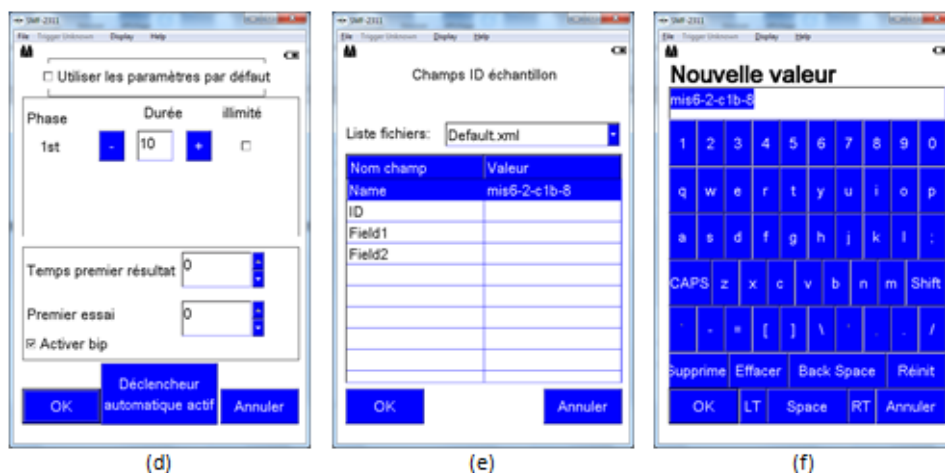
SMF-2311
File Trigger Unknown Display Help
OK
☐ Utiliser les paramètres par défaut

Phase
Durée
illimité
1st
-
10
+
☐

Temps premier résultat 0
Premier essai 0
☑ Activer bip

OK
Déclencheur automatique actif
Annuler

(d)

SMF-2311
File Trigger Unknown Display Help
OK
Champs ID échantillon

Liste fichiers: Default.xml

| Nom champ | Valeur |
|---|---|
| Name | mis6-2-c1b-8 |
| ID | |
| Field1 | |
| Field2 | |

OK
Annuler

(e)

SMF-2311
File Trigger Unknown Display Help
OK
Nouvelle valeur
mis6-2-c1b-8

1 2 3 4 5 6 7 8 9 0
q w e r t y u i o p
a s d f g h j k l ;
CAPS z x c v b n m Shift
` - = [ ] \ ' , . /
Supprime Effacer Back Space Réinit
OK LT Space RT Annuler

(f)